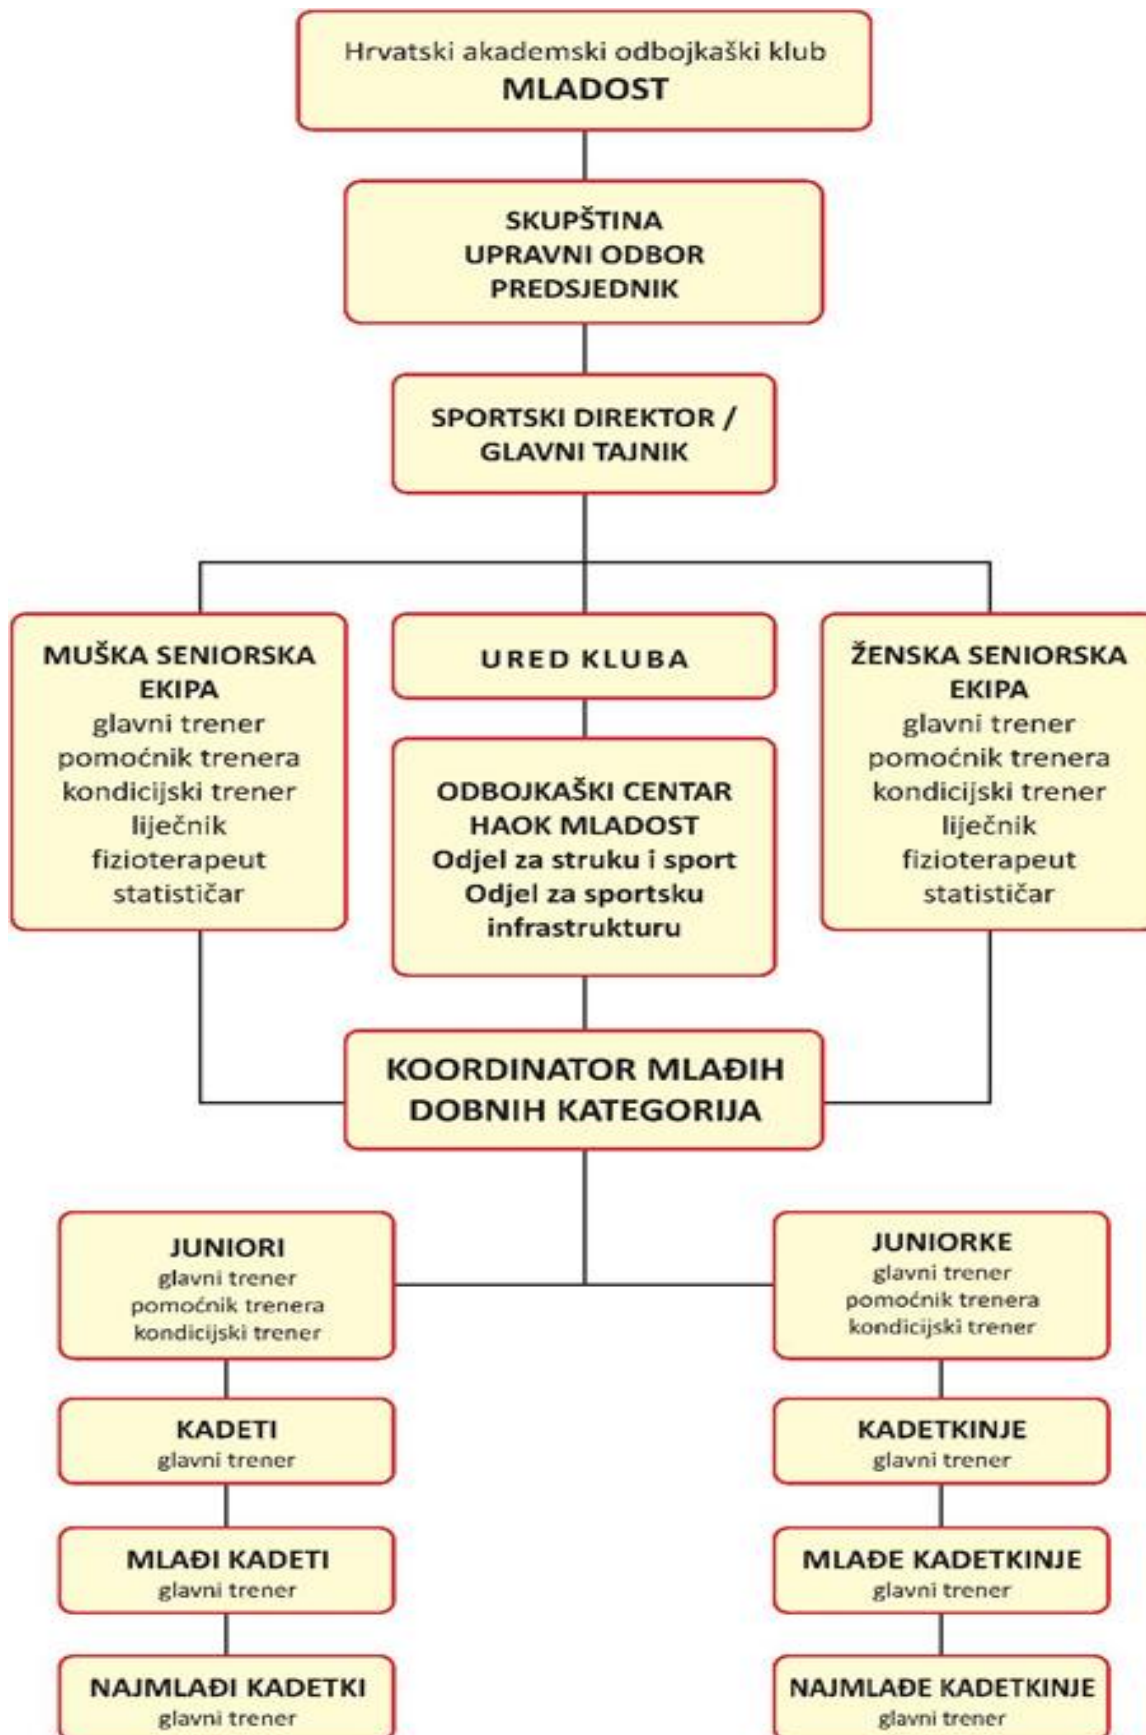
Hrvatski akademski odbojkaški klub
MLADOST

SKUPŠTINA
UPRAVNI ODBOR
PREDSJEDNIK

SPORTSKI DIREKTOR / GLAVNI TAJNIK

MUŠKA SENIORSKA EKIPA
glavni trener
pomoćnik trenera
kondicijski trener
liječnik
fizioterapeut
statističar

URED KLUBA

ODBOJKAŠKI CENTAR HAOK MLADOST
Odjel za struku i sport
Odjel za sportsku infrastrukturu

ŽENSKA SENIORSKA EKIPA
glavni trener
pomoćnik trenera
kondicijski trener
liječnik
fizioterapeut
statističar

KOORDINATOR MLAĐIH DOBNIH KATEGORIJA

JUNIORI
glavni trener
pomoćnik trenera
kondicijski trener

KADETI
glavni trener

MLAĐI KADETI
glavni trener

NAJMLAĐI KADETKI
glavni trener

JUNIORKE
glavni trener
pomoćnik trenera
kondicijski trener

KADETKINJE
glavni trener

MLAĐE KADETKINJE
glavni trener

NAJMLAĐE KADETKINJE
glavni trener